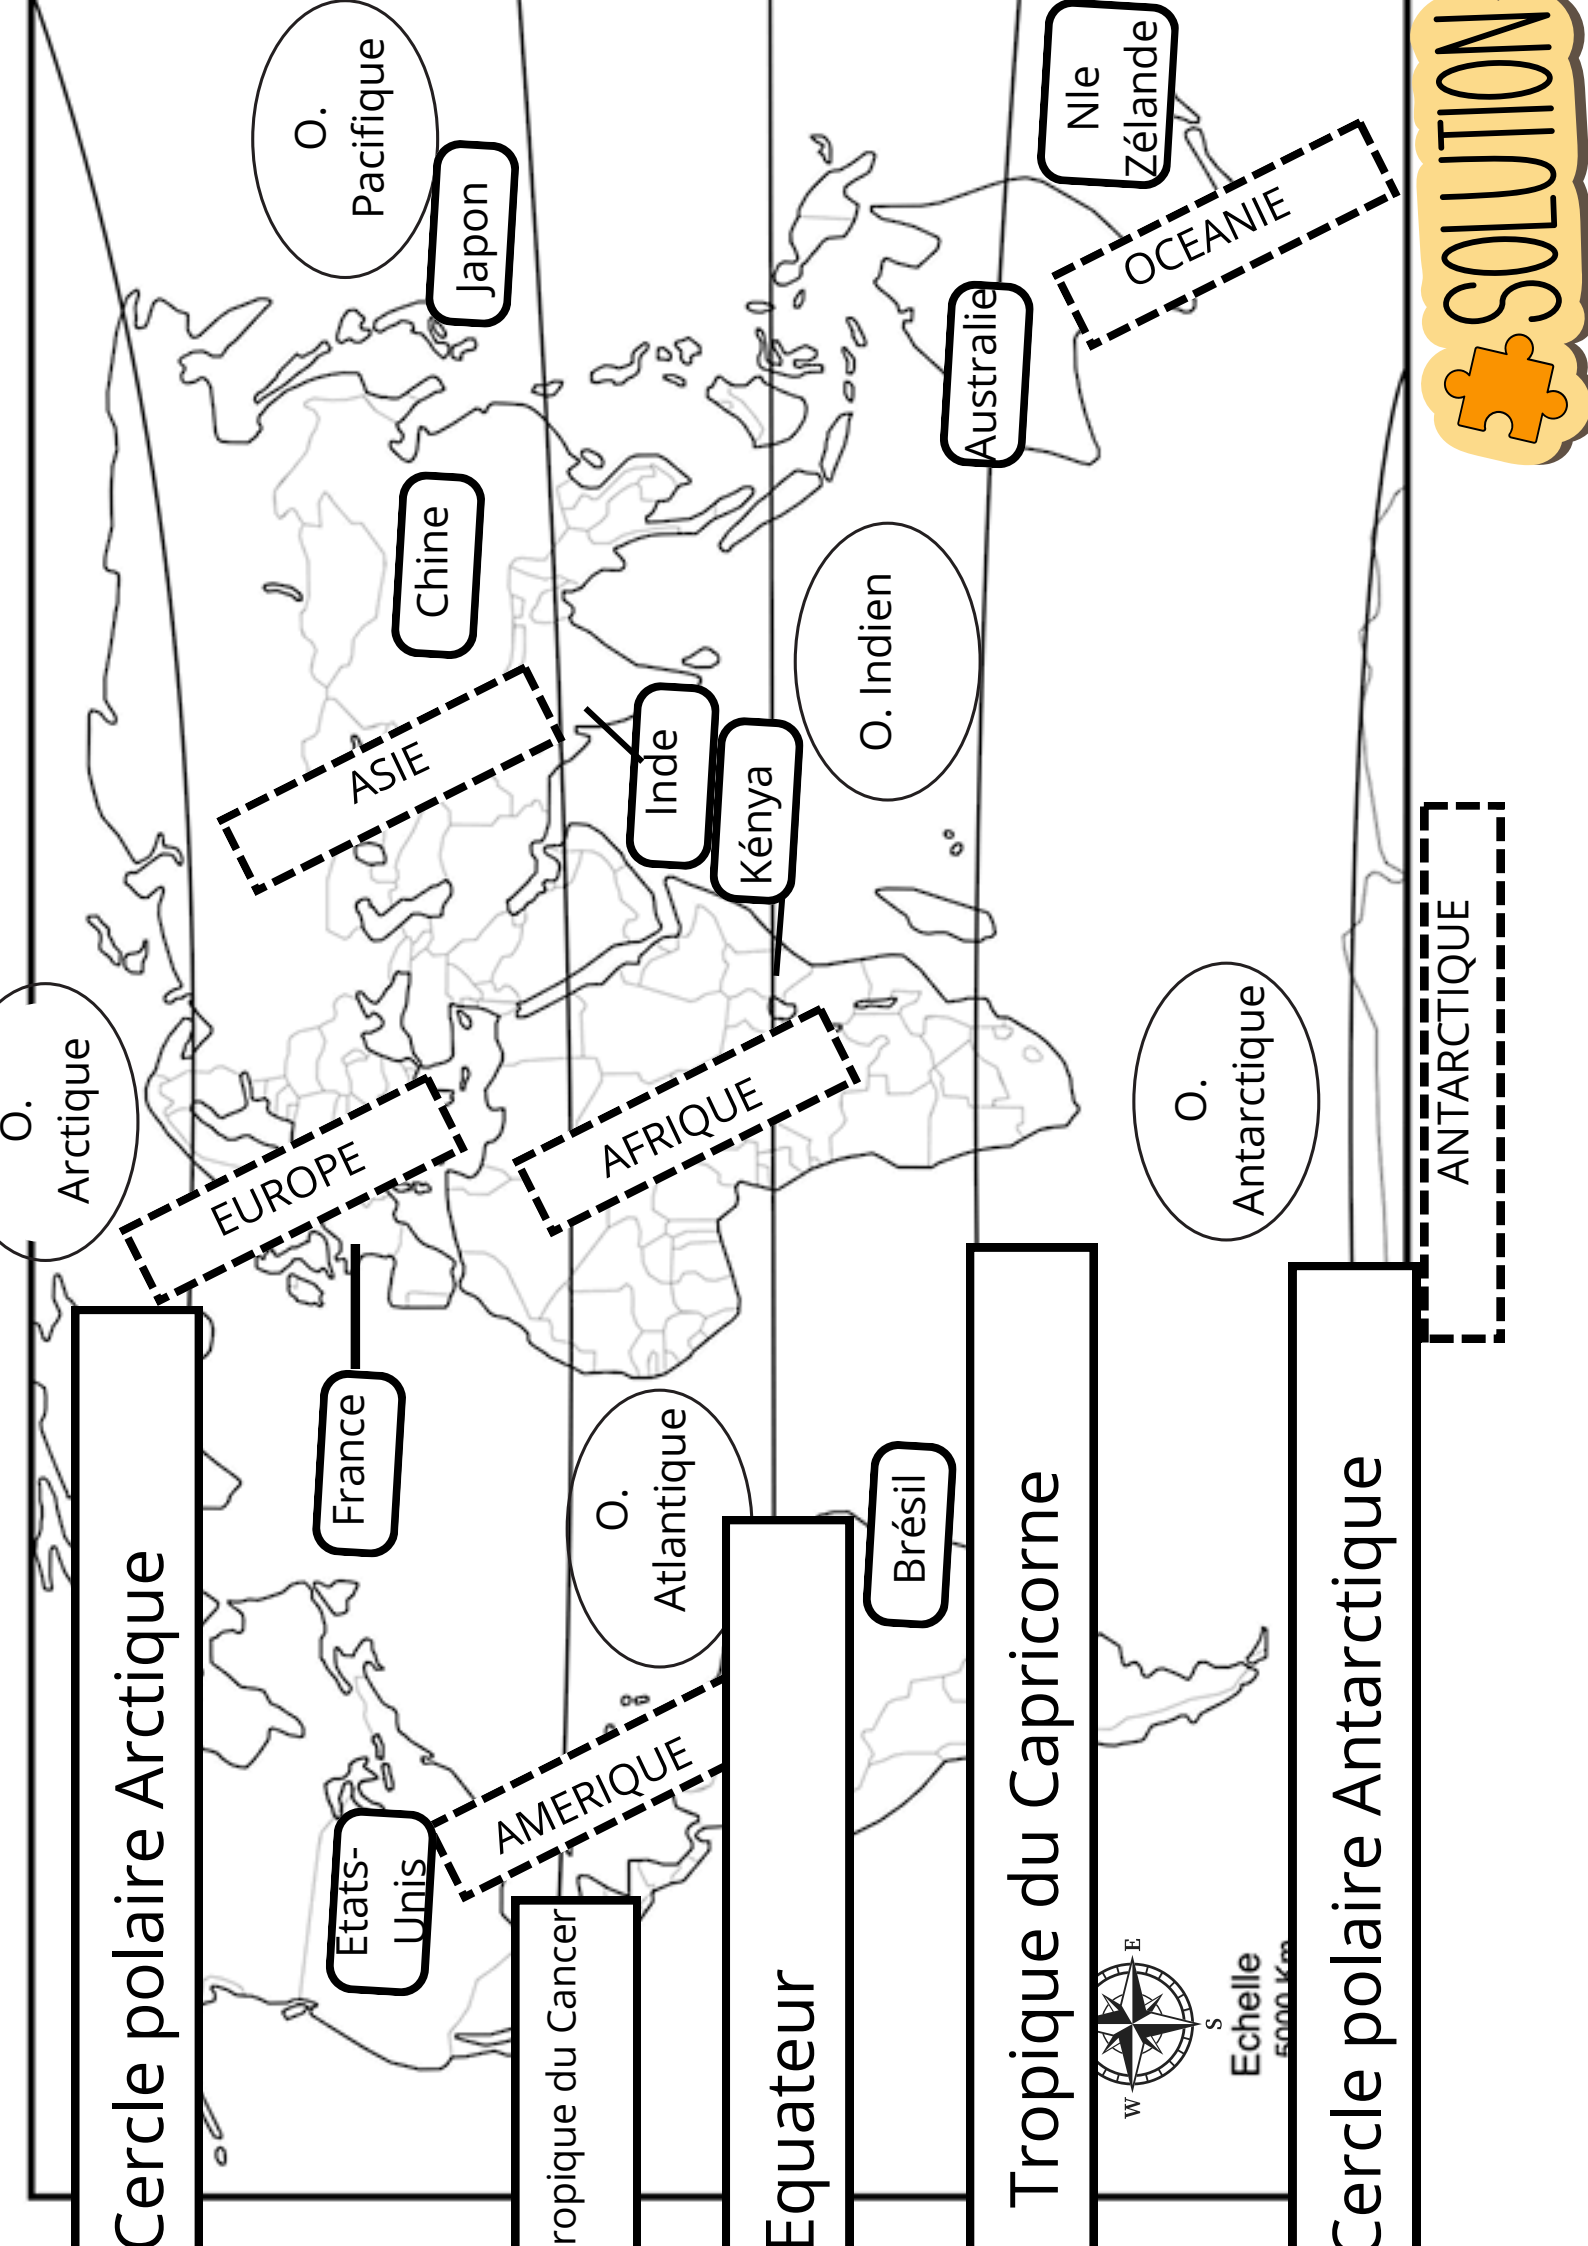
SOLUTION

O. Pacifique

Japon

Nle Zélande

OCEANIE

Australie

Chine

ASIE

Inde

Kénya

O. Indien

O. Arctique

EUROPE

AFRIQUE

O. Antarctique

ANTARCTIQUE

France

O. Atlantique

Brésil

Etats-Unis

AMERIQUE

Cercle polaire Arctique

ropique du Cancer

Equateur

Tropique du Capricorne

Cercle polaire Antarctique

E
S
W

Echelle
5000 Km